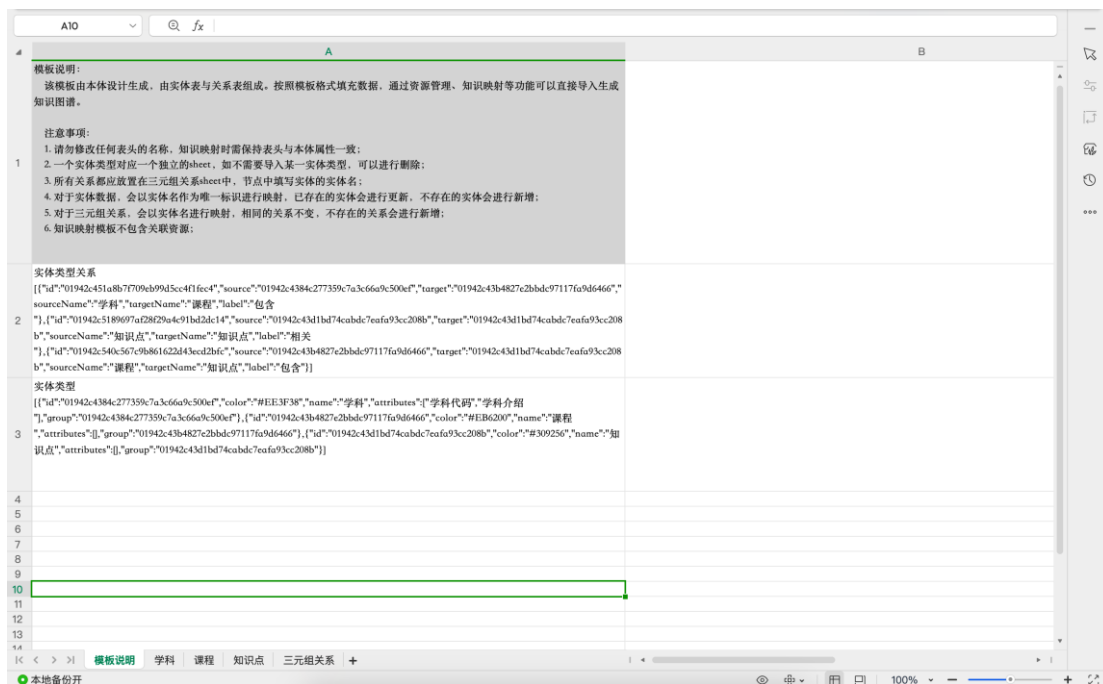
A10 $fx$

| | A | B |
|---|---|---|
| 1 | 模板说明：<br>该模板由本体设计生成、由实体表与关系表组成。按照模板格式填充数据，通过资源管理、知识映射等功能可以直接导入生成知识图谱。<br><br>注意事项：<br>1. 请勿修改任何表头的名称，知识映射时需保持表头与本体属性一致；<br>2. 一个实体类型对应一个独立的sheet，如不需要导入某一实体类型，可以进行删除；<br>3. 所有关系都应放置在三元组关系sheet中，节点中填写实体的实体名；<br>4. 对于实体数据，会以实体名作为唯一标识进行映射，已存在的实体会进行更新，不存在的实体会进行新增；<br>5. 对于三元组关系，会以实体名进行映射，相同的关系不变，不存在的关系会进行新增；<br>6. 知识映射模板不包含关联资源； | |
| 2 | 实体类型关系<br>[{"id":"01942c451a8b7f709eb99d5cc4f1fec4","source":"01942c4384c277359c7a3c66a9c500ef","target":"01942c43b4827e2bbdc97117fa9d6466","sourceName":"学科","targetName":"课程","label":"包含"},{"id":"01942c5189697af28f29a4c91bd2dc14","source":"01942c43d1bd74cabdc7eafa93cc208b","target":"01942c43d1bd74cabdc7eafa93cc208b","sourceName":"知识点","targetName":"知识点","label":"相关"},{"id":"01942c540c567c9b861622d43ecd2bfc","source":"01942c43b4827e2bbdc97117fa9d6466","target":"01942c43d1bd74cabdc7eafa93cc208b","sourceName":"课程","targetName":"知识点","label":"包含"}] | |
| 3 | 实体类型<br>[{"id":"01942c4384c277359c7a3c66a9c500ef","color":"#EE3F38","name":"学科","attributes":["学科代码","学科介绍"],"group":"01942c4384c277359c7a3c66a9c500ef"},{"id":"01942c43b4827e2bbdc97117fa9d6466","color":"#EB6200","name":"课程","attributes":[],"group":"01942c43b4827e2bbdc97117fa9d6466"},{"id":"01942c43d1bd74cabdc7eafa93cc208b","color":"#309256","name":"知识点","attributes":[],"group":"01942c43d1bd74cabdc7eafa93cc208b"}] | |
| 4 | | |
| 5 | | |
| 6 | | |
| 7 | | |
| 8 | | |
| 9 | | |
| 10 | | |
| 11 | | |
| 12 | | |
| 13 | | |
| 14 | | |

模板说明 学科 课程 知识点 三元组关系 +

本地备份开 100%